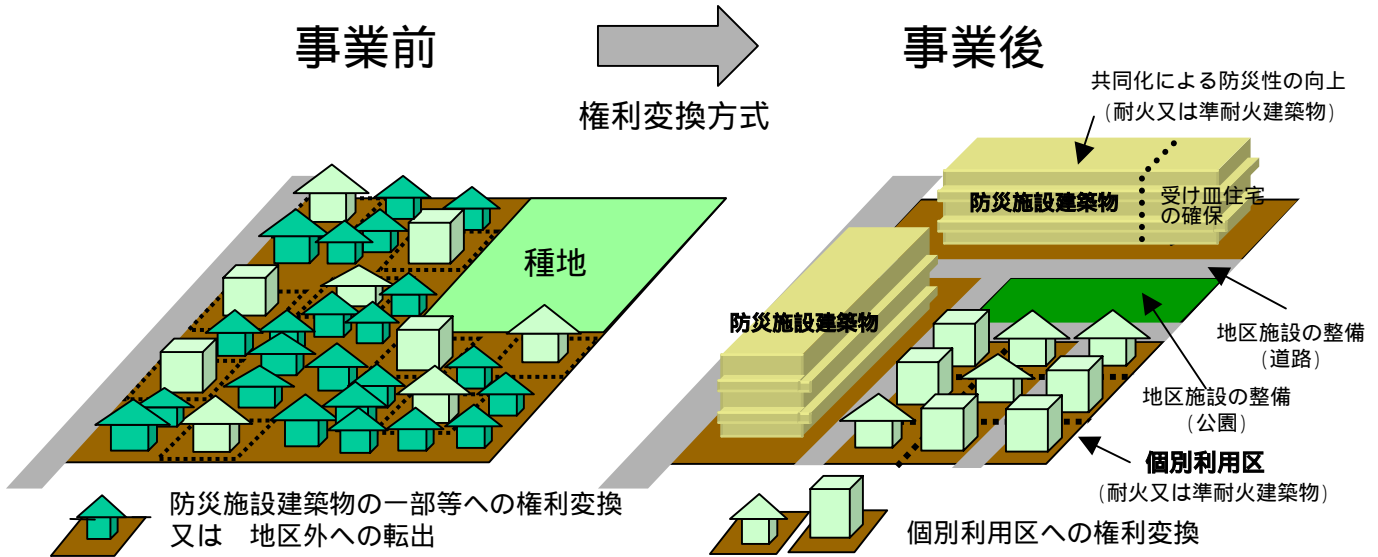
事業前

権利変換方式

事業後

共同化による防災性の向上
（耐火又は準耐火建築物）

種地

防災施設建築物

受け皿住宅の確保

防災施設建築物

地区施設の整備
（道路）

地区施設の整備
（公園）

個別利用区
（耐火又は準耐火建築物）

防災施設建築物の一部等への権利変換
又は　地区外への転出

個別利用区への権利変換